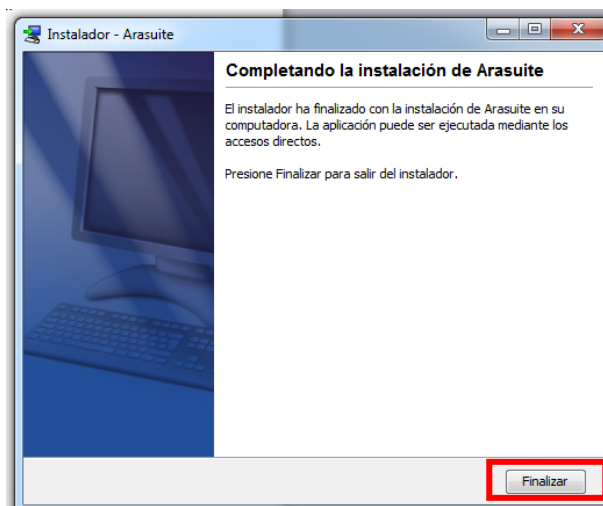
Instalador - Arasuite

Completando la instalación de Arasuite

El instalador ha finalizado con la instalación de Arasuite en su computadora. La aplicación puede ser ejecutada mediante los accesos directos.

Presione Finalizar para salir del instalador.

Finalizar